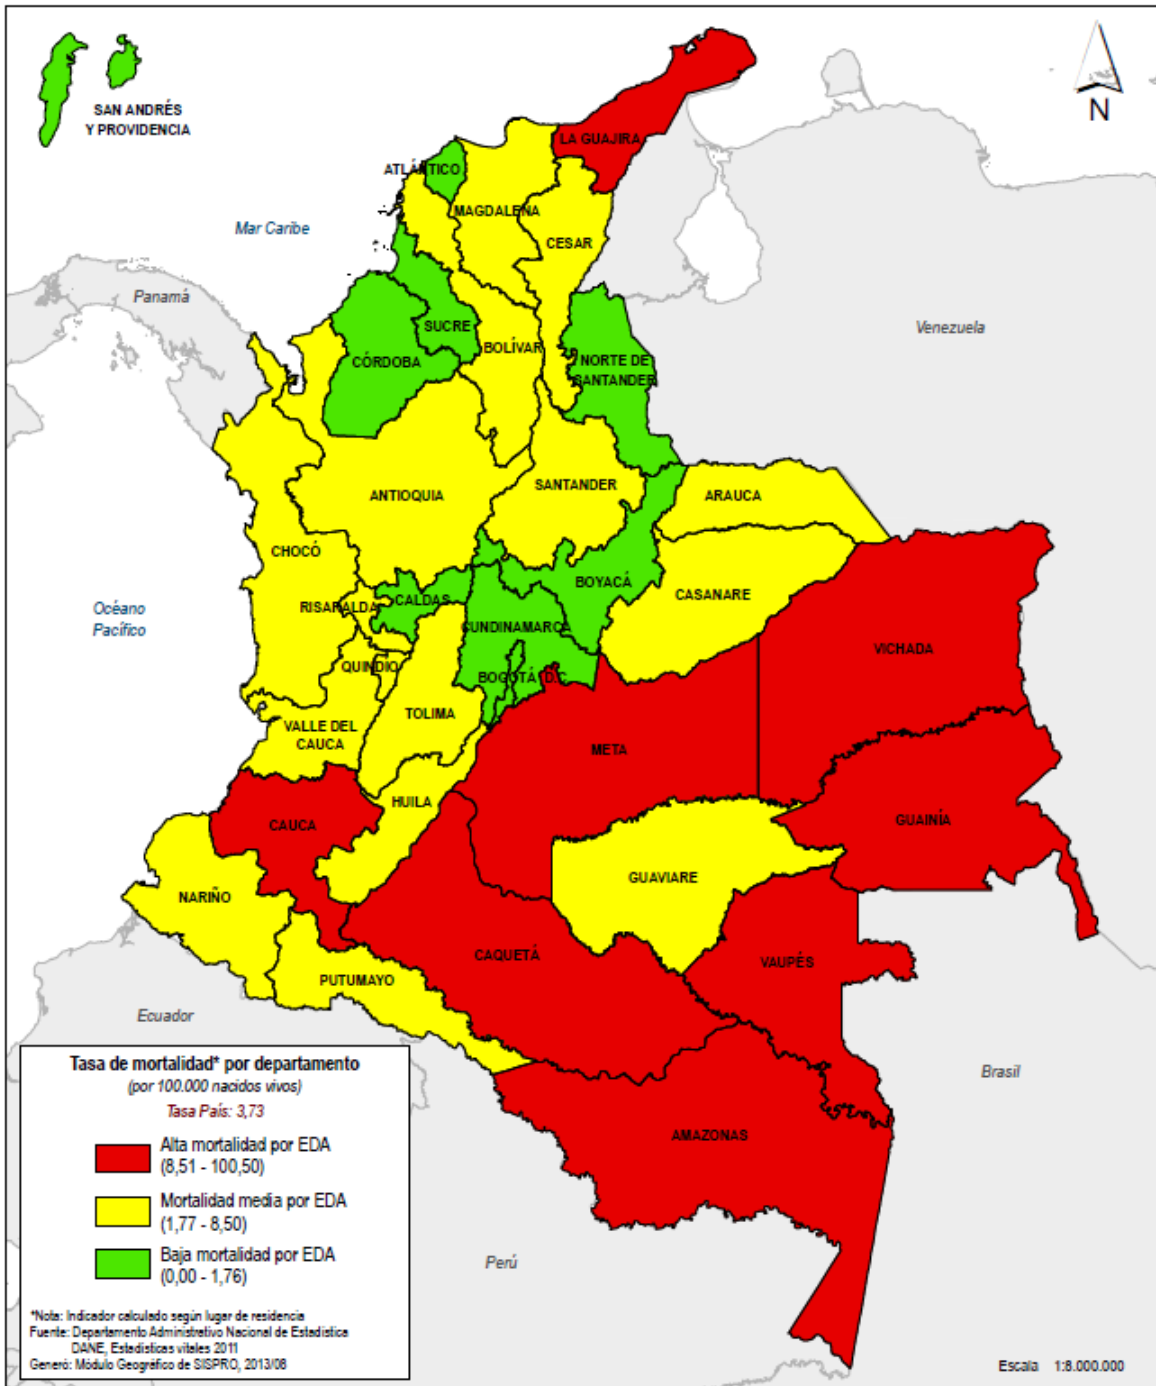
SAN ANDRÉS Y PROVIDENCIA

N

LA GUAJIRA
ATLÁNTICO
MAGDALENA
CESAR
Mar Caribe
Panamá
SUCRE
CÓRDOBA
BOLÍVAR
NORTE DE SANTANDER
Venezuela
SANTANDER
ANTIOQUIA
ARAUCA
CHOCÓ
BOYACÁ
CASANARE
Océano Pacífico
RISARALDA
CALDAS
CUNDINAMARCA
VICHADA
QUINDÍO
BOGOTÁ D.C.
TOLIMA
VALLE DEL CAUCA
META
HUILA
CAUCA
GUAINÍA
GUAVIARE
NARIÑO
CAQUETÁ
VAUPÉS
PUTUMAYO
Ecuador
Brasil
AMAZONAS
Perú

Tasa de mortalidad* por departamento
(por 100.000 nacidos vivos)
Tasa País: 3,73

Alta mortalidad por EDA (8,51 - 100,50)
Mortalidad media por EDA (1,77 - 8,50)
Baja mortalidad por EDA (0,00 - 1,76)

*Nota: Indicador calculado según lugar de residencia
Fuente: Departamento Administrativo Nacional de Estadística DANE, Estadísticas vitales 2011
Generó: Módulo Geográfico de SISPRO, 2013/08

Escala 1:8.000.000